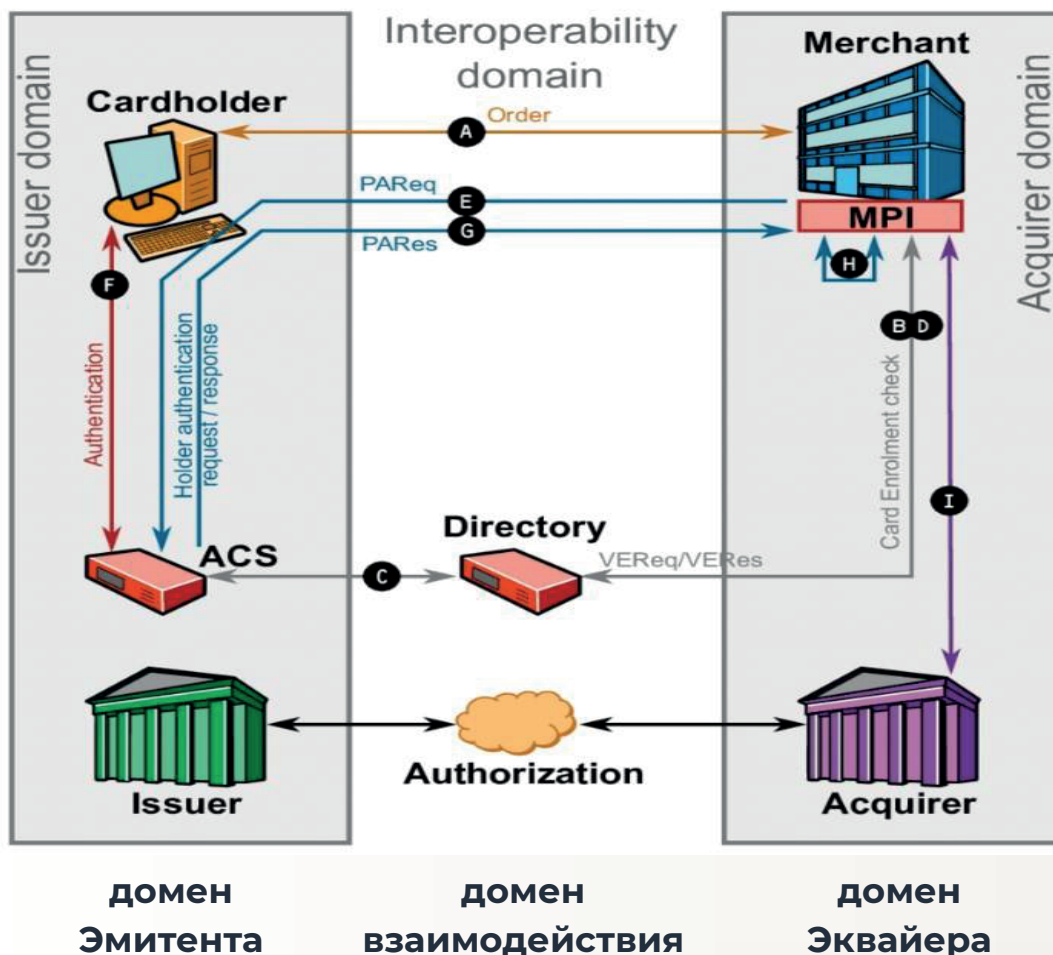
Issuer domain

Interoperability domain

Acquirer domain

Cardholder

Merchant

A Order

PAReq E

PARes G

MPI

H

F

Authentication

Holder authentication request / response

B D

Card Enrolment check

I

ACS

C

Directory

VEReq/VERes

Authorization

Issuer

Acquirer

домен Эмитента

домен взаимодействия

домен Эквайера